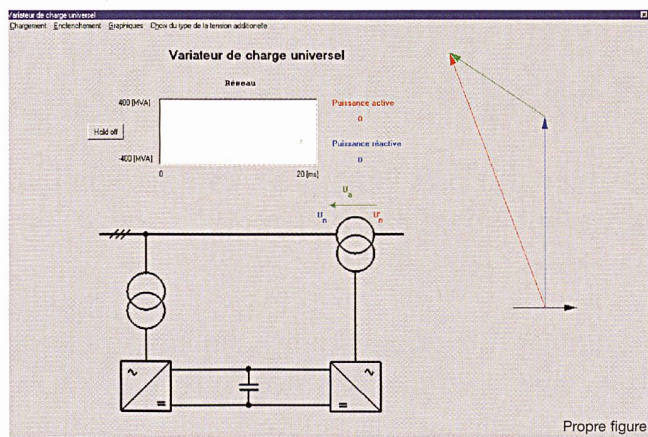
Variateur de charge universel

Chargement Enclenchement Graphiques Choix du type de la tension additionelle

Variateur de charge universel

Réseau

400 [MVA]

Hold off

400 [MVA]

0

20 [ms]

Puissance active

0

Puissance réactive

0

$U_a$

$U_n$

$U_n'$

Propre figure